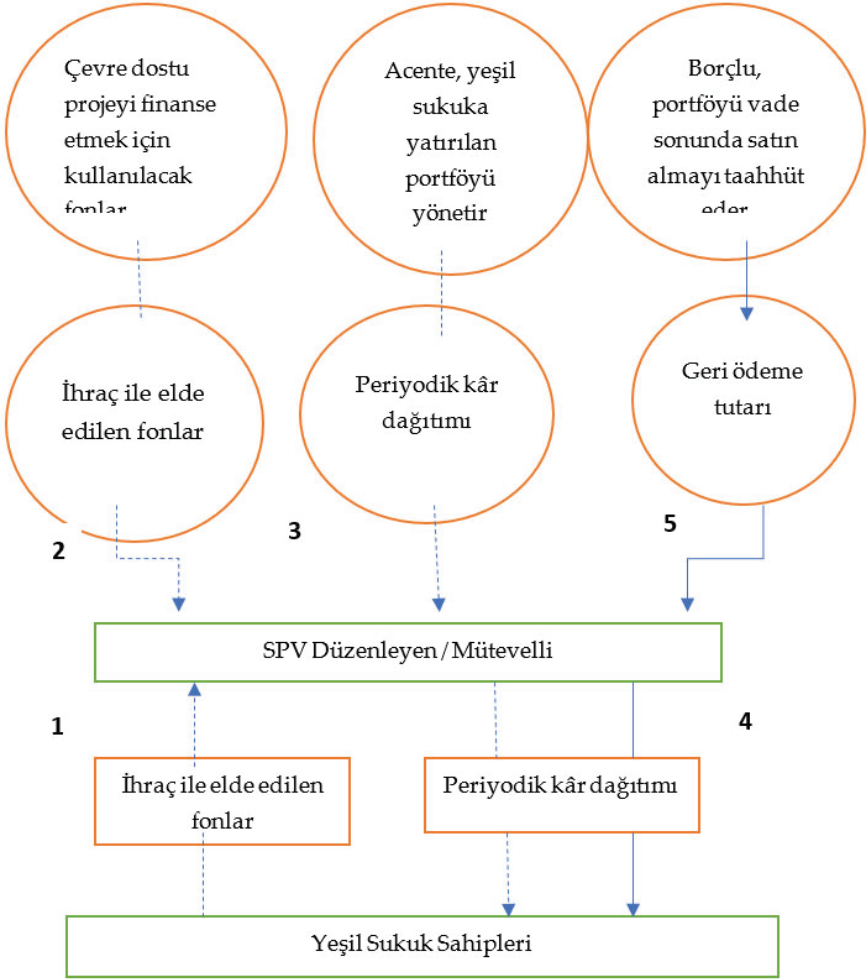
Çevre dostu projeyi finanse etmek için kullanılacak fonlar

Acente, yeşil sukuka yatırılan portföyü yönetir

Borçlu, portföyü vade sonunda satın almayı taahhüt eder

İhraç ile elde edilen fonlar

Periyodik kâr dağıtımı

Geri ödeme tutarı

2

3

5

SPV Düzenleyen / Mütevelli

1

4

İhraç ile elde edilen fonlar

Periyodik kâr dağıtımı

Yeşil Sukuk Sahipleri